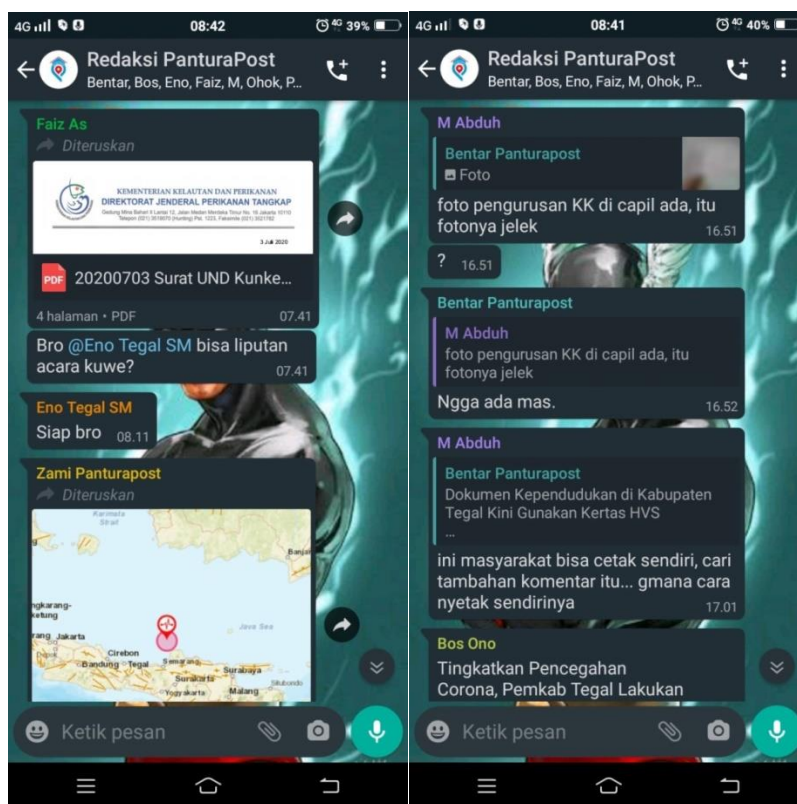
4G 08:42 4G 39%

Redaksi PanturaPost
Bentar, Bos, Eno, Faiz, M, Ohok, P...

Faiz As
Diteruskan

KEMENTERIAN KELAUTAN DAN PERIKANAN
DIREKTORAT JENDERAL PERIKANAN TANGKAP
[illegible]
3 Juli 2020

PDF 20200703 Surat UND Kunke...
4 halaman • PDF 07.41

Bro @Eno Tegal SM bisa liputan acara kuwe? 07.41

Eno Tegal SM
Siap bro 08.11

Zami Panturapost
Diteruskan

Karimata Strait
Banjar
Java Sea
ngkarang-ketung
rang Jakarta
Cirebon
Depok
Bandung Tegal Semarang
Surakarta Surabaya
Yogyakarta Malang Situbondo

Ketik pesan

4G 08:41 4G 40%

Redaksi PanturaPost
Bentar, Bos, Eno, Faiz, M, Ohok, P...

M Abduh
Bentar Panturapost
Foto
foto pengurusan KK di capil ada, itu fotonya jelek 16.51

? 16.51

Bentar Panturapost
M Abduh
foto pengurusan KK di capil ada, itu fotonya jelek
Ngga ada mas. 16.52

M Abduh
Bentar Panturapost
Dokumen Kependudukan di Kabupaten Tegal Kini Gunakan Kertas HVS
...
ini masyarakat bisa cetak sendiri, cari tambahan komentar itu... gmana cara nyetak sendirinya 17.01

Bos Ono
Tingkatkan Pencegahan Corona, Pemkab Tegal Lakukan

Ketik pesan